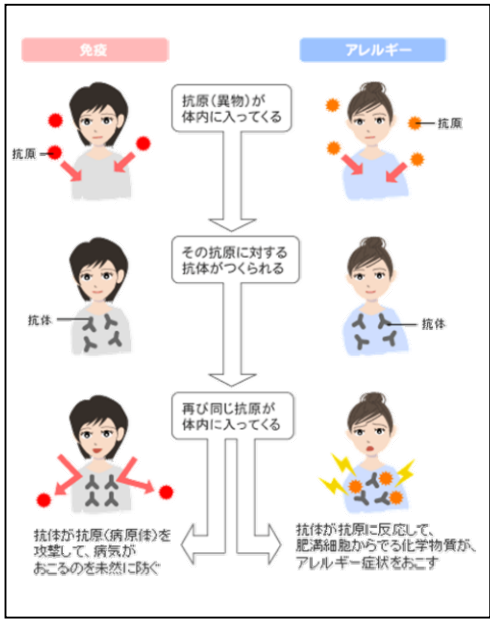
免疫

アレルギー

抗原（異物）が体内に入ってくる

抗原

抗原

その抗原に対する抗体がつくられる

抗体

抗体

再び同じ抗原が体内に入ってくる

抗体が抗原（病原体）を攻撃して、病気がおこるのを未然に防ぐ

抗体が抗原に反応して、肥満細胞からでる化学物質が、アレルギー症状をおこす